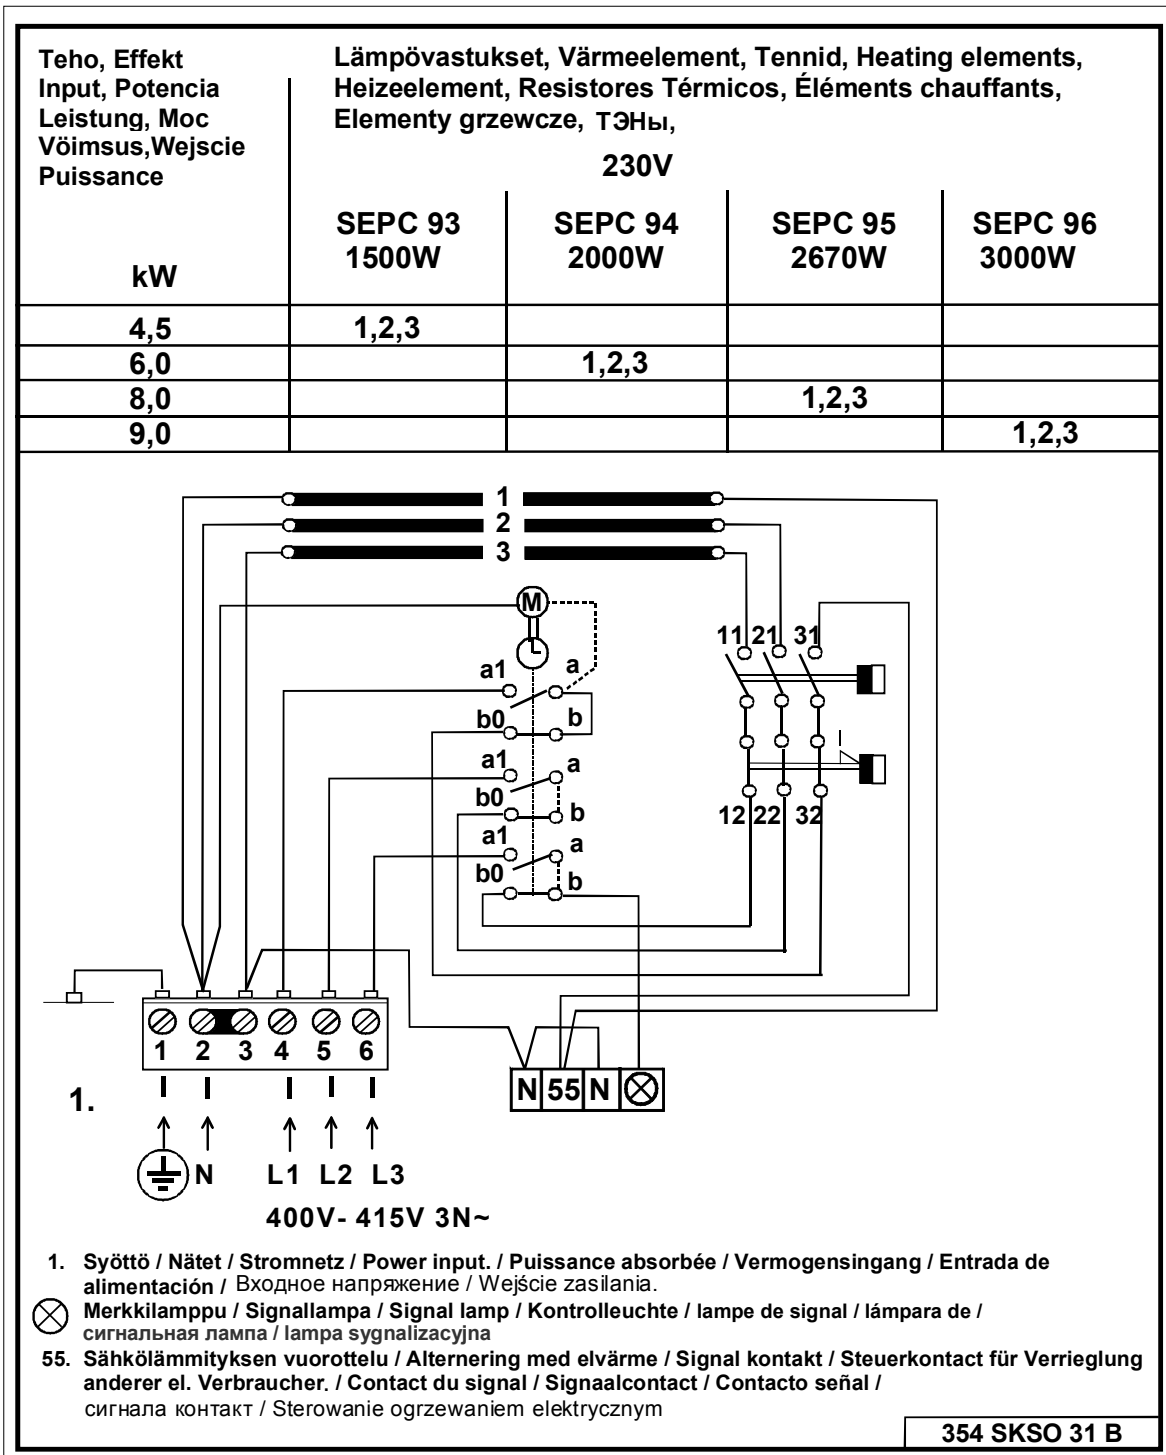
| Teho, Effekt Input, Potencia Leistung, Moc Vöimsus,Wejscie Puissance kW | Lämpövastukset, Värmeelement, Tennid, Heating elements, Heizeelement, Resistores Térmicos, Éléments chauffants, Elementy grzewcze, ТЭНы, 230V SEPC 93 1500W | SEPC 94 2000W | SEPC 95 2670W | SEPC 96 3000W |
|---|---|---|---|---|
| 4,5 | 1,2,3 | | | |
| 6,0 | | 1,2,3 | | |
| 8,0 | | | 1,2,3 | |
| 9,0 | | | | 1,2,3 |

1
2
3
M
11 21 31
a1 a
b0 b
a1 a
b0 b
a1 a
b0 b
12 22 32
1 2 3 4 5 6
N 55 N
1.
N L1 L2 L3
400V- 415V 3N~

1. Syöttö / Nätet / Stromnetz / Power input. / Puissance absorbée / Vermogensingang / Entrada de alimentación / Входное напряжение / Wejście zasilania.
Merkkilamppu / Signallampa / Signal lamp / Kontrolleuchte / lampe de signal / lámpara de / сигнальная лампа / lampa sygnalizacyjna
55. Sähkölämmityksen vuorottelu / Alternering med elvärme / Signal kontakt / Steuerkontact für Verrieglung anderer el. Verbraucher. / Contact du signal / Signaalcontact / Contacto señal / сигнала контакт / Sterowanie ogrzewaniem elektrycznym

354 SKSO 31 B